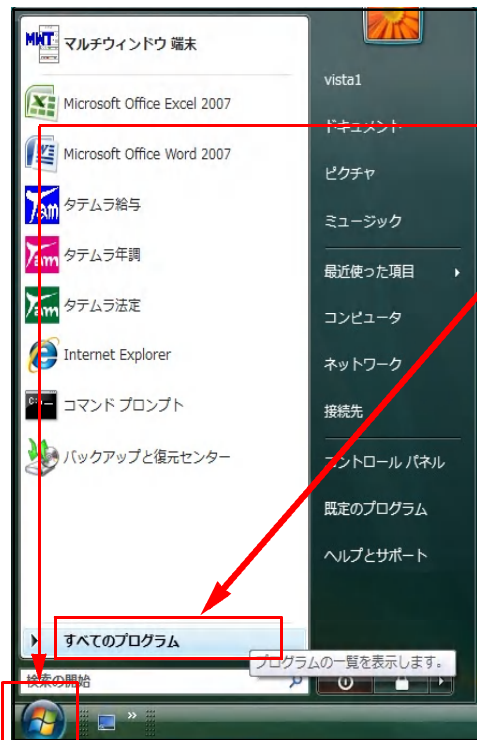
MKT
マルチウィンドウ 端末

Microsoft Office Excel 2007

Microsoft Office Word 2007

タテムラ給与

タテムラ年調

タテムラ法定

Internet Explorer

コマンド プロンプト

バックアップと復元センター

すべてのプログラム

検索の開始

vista1

ドキュメント

ピクチャ

ミュージック

最近使った項目

コンピュータ

ネットワーク

接続先

コントロール パネル

既定のプログラム

ヘルプとサポート

プログラムの一覧を表示します。